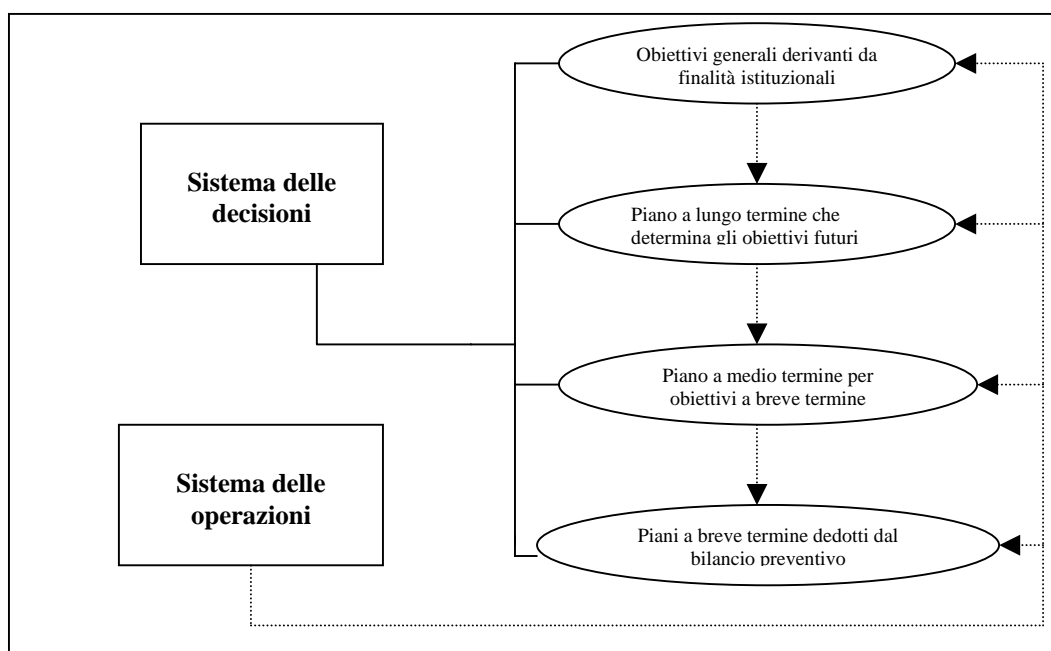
Sistema delle decisioni

Sistema delle operazioni

Obiettivi generali derivanti da finalità istituzionali

Piano a lungo termine che determina gli obiettivi futuri

Piano a medio termine per obiettivi a breve termine

Piani a breve termine dedotti dal bilancio preventivo